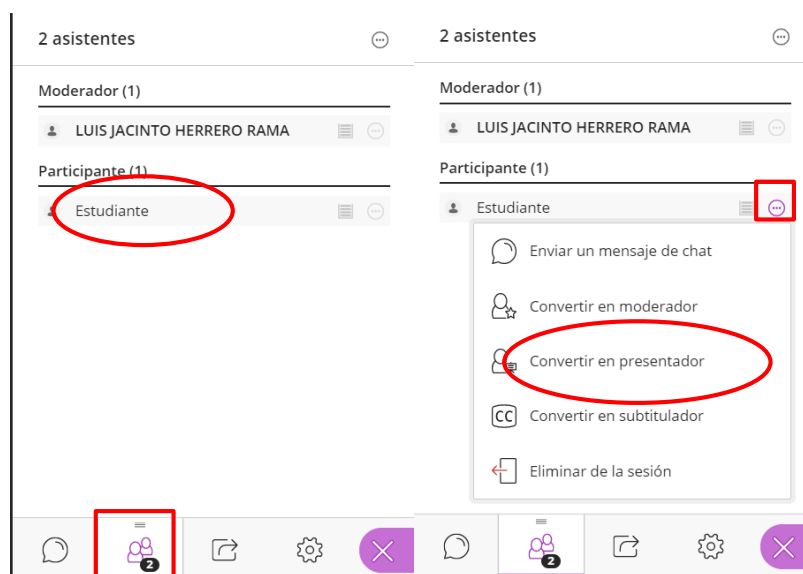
2 asistentes

Moderador (1)

LUIS JACINTO HERRERO RAMA

Participante (1)

Estudiante

2

2 asistentes

Moderador (1)

LUIS JACINTO HERRERO RAMA

Participante (1)

Estudiante

Enviar un mensaje de chat

Convertir en moderador

Convertir en presentador

CC Convertir en subtitulador

Eliminar de la sesión

2